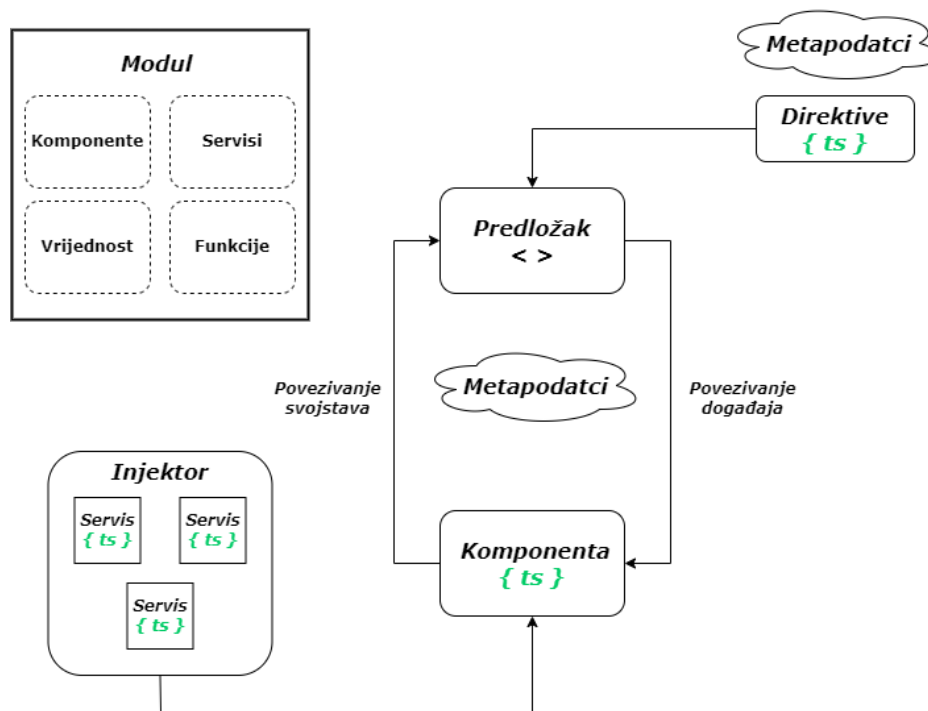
Modul

Komponente

Servisi

Vrijednost

Funkcije

Metapodatci

Direktive
{ ts }

Predložak
< >

Povezivanje svojstava

Metapodatci

Povezivanje događaja

Injektor

Servis
{ ts }

Servis
{ ts }

Servis
{ ts }

Komponenta
{ ts }